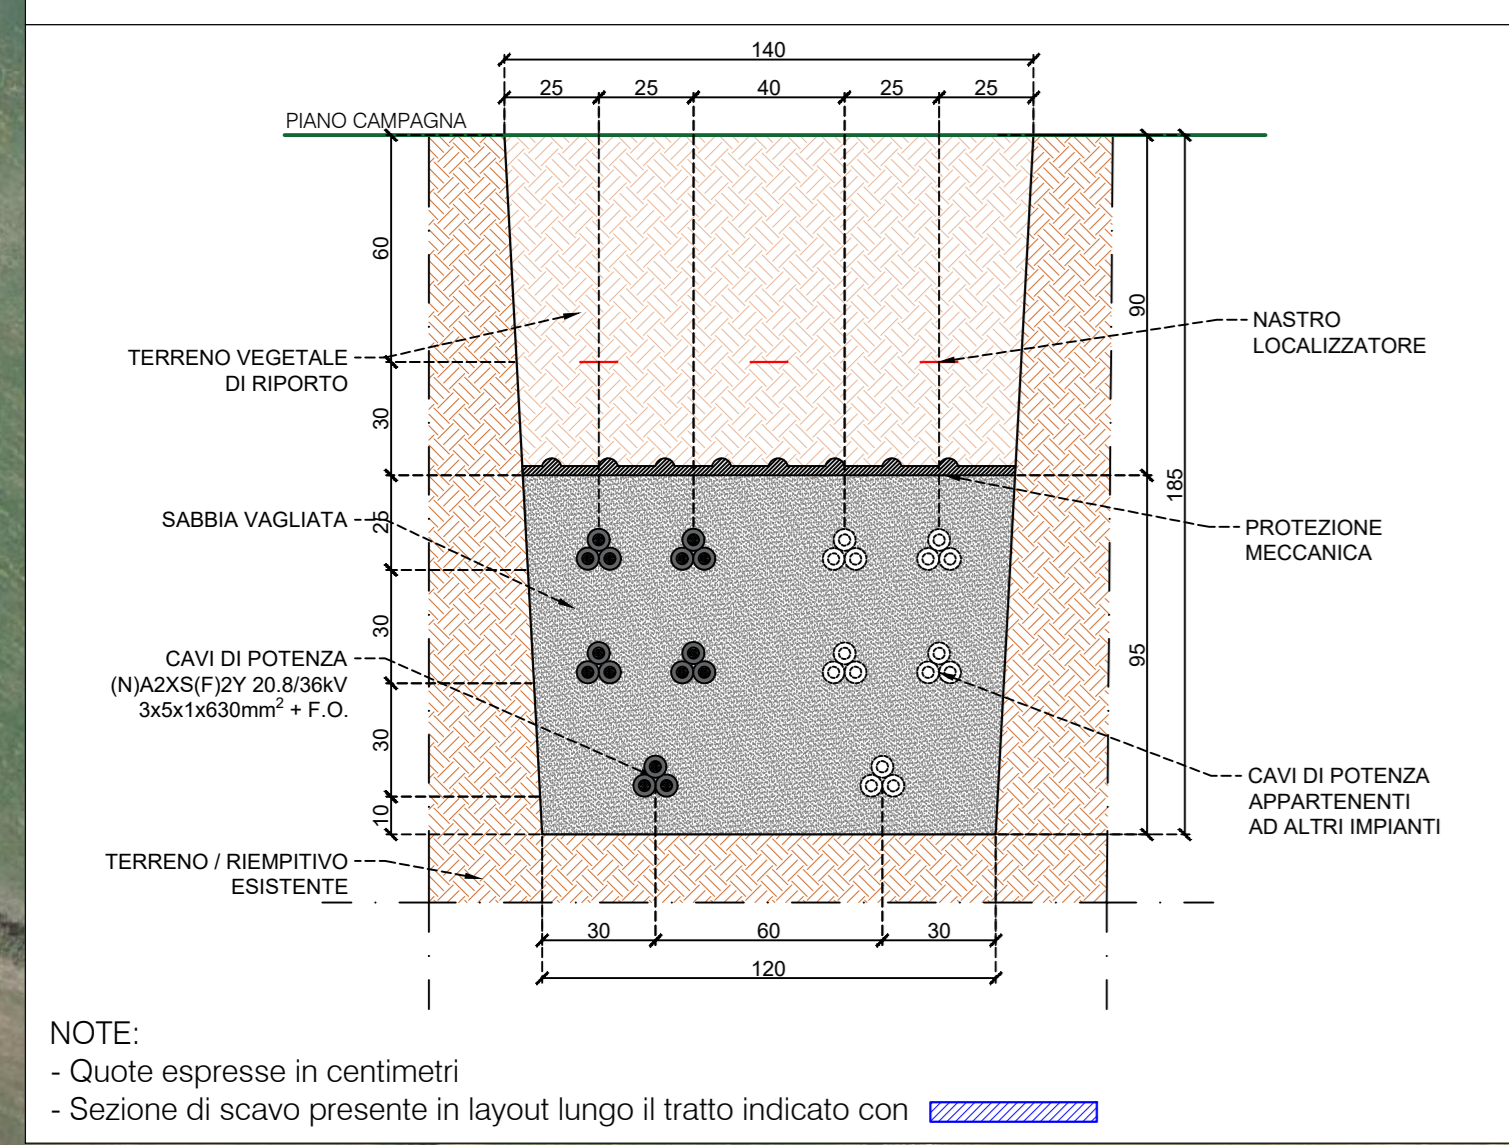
140
25
25
40
25
25
PIANO CAMPAGNA
60
30
25
30
30
10
90
185
95
TERRENO VEGETALE DI RIPORTO
NASTRO LOCALIZZATORE
SABBIA VAGLIATA
PROTEZIONE MECCANICA
CAVI DI POTENZA (N)A2XS(F)2Y 20.8/36kV 3x5x1x630mm$^2$ + F.O.
CAVI DI POTENZA APPARTENENTI AD ALTRI IMPIANTI
TERRENO / RIEMPITIVO ESISTENTE
30
60
30
120

NOTE:
- Quote espresse in centimetri
- Sezione di scavo presente in layout lungo il tratto indicato con